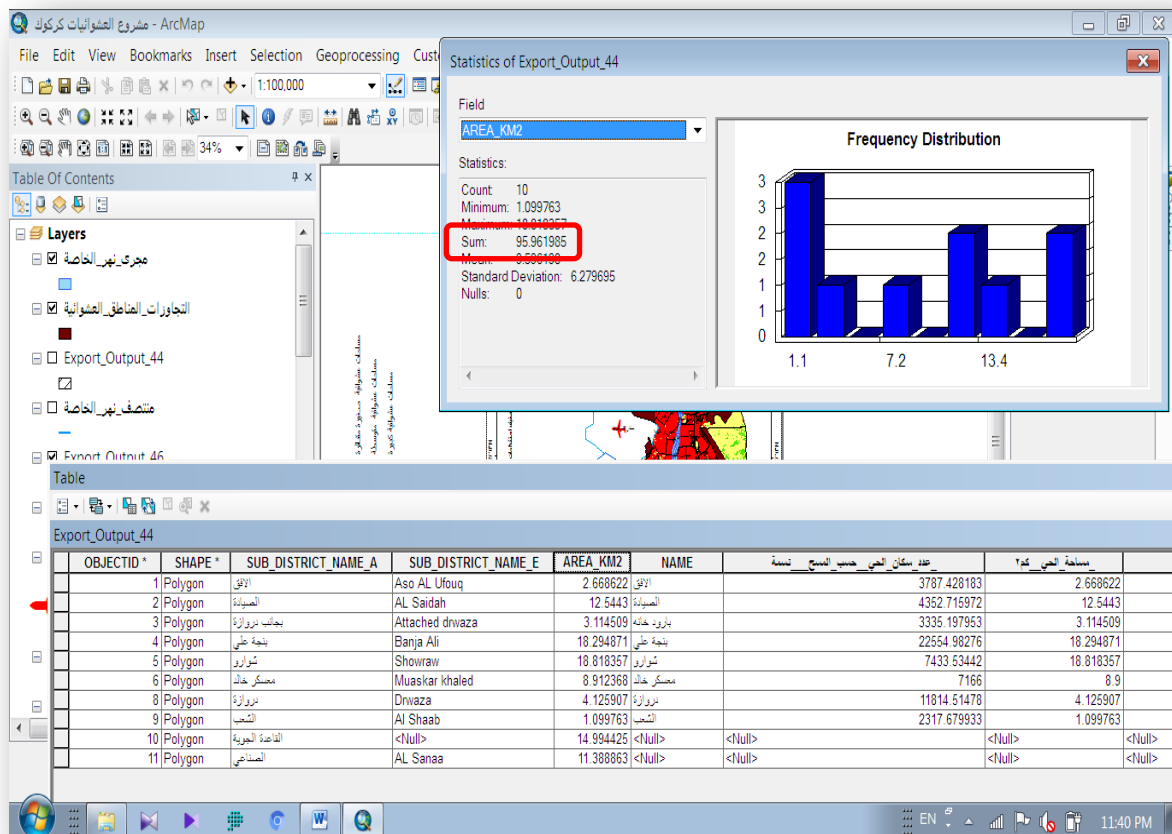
مشروع العشوائيات كركوك - ArcMap

File Edit View Bookmarks Insert Selection Geoprocessing Cust

1:100,000

34%

Table Of Contents

Layers

مجرى_نهر_الخاصة

التجاورات_المناطق_العشوائية

Export_Output_44

منتصف_نهر_الخاصة

Export_Output_46

Statistics of Export_Output_44

Field

AREA_KM2

Statistics:

Count: 10
Minimum: 1.099763
Maximum: 18.818357
Sum: 95.961985
Mean: 9.596199
Standard Deviation: 6.279695
Nulls: 0

Frequency Distribution

3
3
2
2
1
1
0

1.1 7.2 13.4

Table

Export_Output_44

| OBJECTID * | SHAPE * | SUB_DISTRICT_NAME_A | SUB_DISTRICT_NAME_E | AREA_KM2 | NAME | عدد_سكان_الحي_حسب_المسح_نسمة | مساحة_الحي_كم٢ | |
|---|---|---|---|---|---|---|---|---|
| 1 | Polygon | الافق | Aso AL Ufouq | 2.668622 | الافق | 3787.428183 | 2.668622 | |
| 2 | Polygon | الصيادة | AL Saidah | 12.5443 | الصيادة | 4352.715972 | 12.5443 | |
| 3 | Polygon | بجانب دروازة | Attached drwaza | 3.114509 | بارود خانه | 3335.197953 | 3.114509 | |
| 4 | Polygon | بنجة علي | Banja Ali | 18.294871 | بنجة علي | 22554.98276 | 18.294871 | |
| 5 | Polygon | شوارو | Showraw | 18.818357 | شوارو | 7433.53442 | 18.818357 | |
| 6 | Polygon | معسكر خالد | Muaskar khaled | 8.912368 | معسكر خالد | 7166 | 8.9 | |
| 8 | Polygon | دروازة | Drwaza | 4.125907 | دروازة | 11814.51478 | 4.125907 | |
| 9 | Polygon | الشعب | Al Shaab | 1.099763 | الشعب | 2317.679933 | 1.099763 | |
| 10 | Polygon | القاعدة الجوية | <Null> | 14.994425 | <Null> | <Null> | <Null> | <Null> |
| 11 | Polygon | الصناعي | AL Sanaa | 11.388863 | <Null> | <Null> | <Null> | <Null> |

EN 11:40 PM